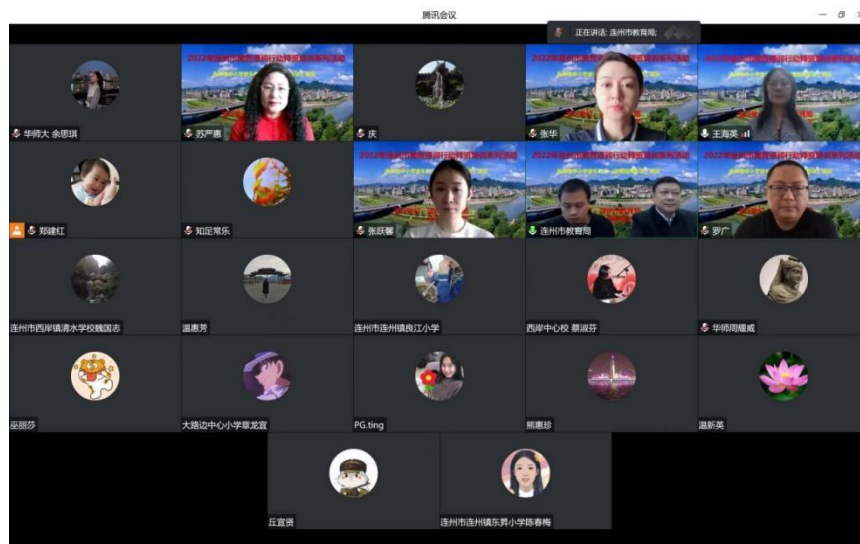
腾讯会议

正在讲话: 连州市教育局

华师大 余思琪
苏严惠
庆
张华
王海英
郑建红
知足常乐
张跃馨
连州市教育局
罗广
连州市西岸镇清水学校魏国志
温惠芳
连州市连州镇良江小学
西岸中心校 蔡淑芬
华师周耀威
巫丽莎
大路边中心小学章龙宜
PG.ting
熊惠珍
温新英
丘宜贤
连州市连州镇东羿小学陈春梅